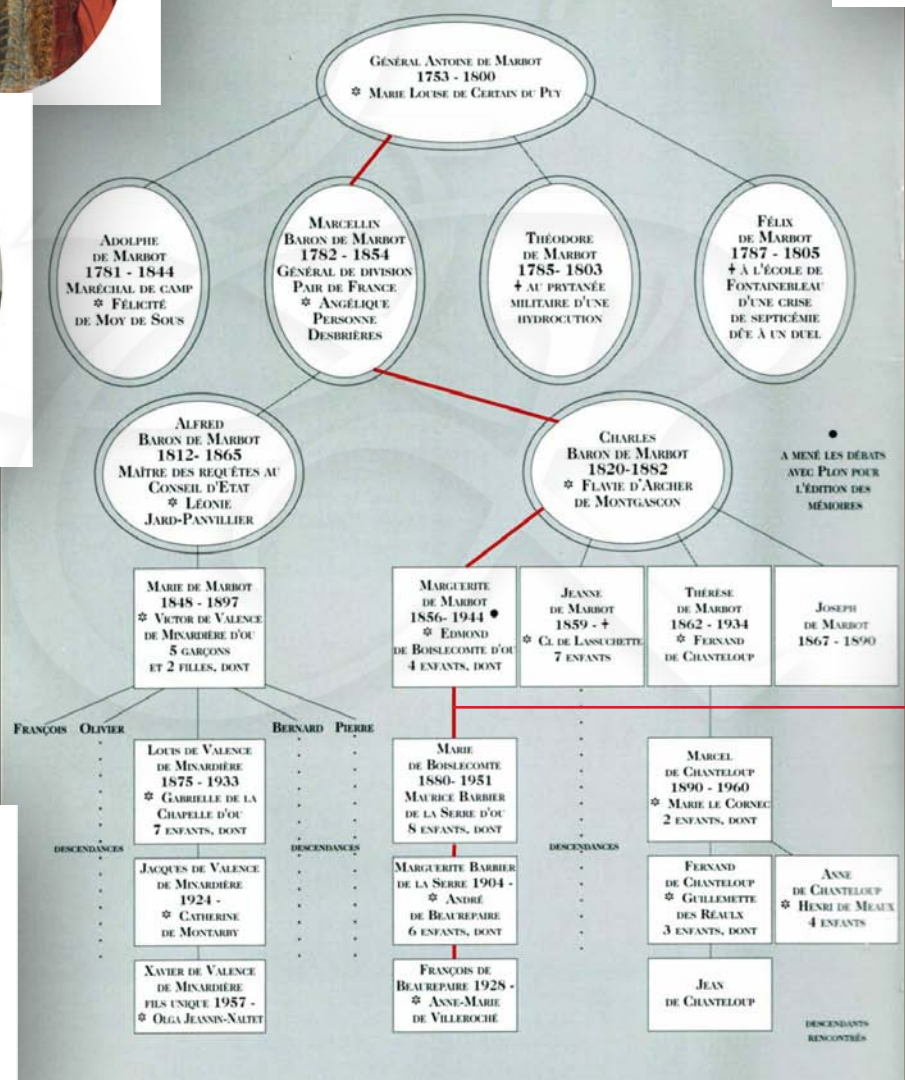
Général Antoine de Marbot
1753 - 1800
✲ Marie Louise de Certain du Puy

Adolphe
de Marbot
1781 - 1844
Maréchal de camp
✲ Félicité
de Moy de Sous

Marcellin
Baron de Marbot
1782 - 1854
Général de division
Pair de France
✲ Angélique
Personne
Desbrières

Théodore
de Marbot
1785- 1803
✝ au prytanée
militaire d'une
hydrocution

Félix
de Marbot
1787 - 1805
✝ à l'école de
Fontainebleau
d'une crise
de septicémie
dûe à un duel

Alfred
Baron de Marbot
1812- 1865
Maître des requêtes au
Conseil d'Etat
✲ Léonie
Jard-Panvillier

Charles
Baron de Marbot
1820-1882
✲ Flavie d'Archer
de Montgascon

●
A mené les débats
avec Plon pour
l'édition des
mémoires

Marie de Marbot
1848 - 1897
✲ Victor de Valence
de Minardière d'où
5 garçons
et 2 filles, dont

Marguerite
de Marbot
1856- 1944 ●
✲ Edmond
de Boislecomte d'où
4 enfants, dont

Jeanne
de Marbot
1859 - ✝
✲ Cl de Lassuchette
7 enfants

Thérèse
de Marbot
1862 - 1934
✲ Fernand
de Chanteloup

Joseph
de Marbot
1867 - 1890

François
Olivier
Bernard
Pierre

Louis de Valence
de Minardière
1875 - 1933
✲ Gabrielle de la
Chapelle d'où
7 enfants, dont

descendances

descendances

Jacques de Valence
de Minardière
1924 -
✲ Catherine
de Montarby

Xavier de Valence
de Minardière
fils unique 1957 -
✲ Olga Jeannin-Naltet

Marie
de Boislecomte
1880- 1951
Maurice Barbier
de la Serre d'où
8 enfants, dont

Marguerite Barbier
de la Serre 1904 -
✲ André
de Beaurepaire
6 enfants, dont

François de
Beaurepaire 1928 -
✲ Anne-Marie
de Villeroché

descendances

Marcel
de Chanteloup
1890 - 1960
✲ Marie le Cornec
2 enfants, dont

Fernand
de Chanteloup
✲ Guillemette
des Réaulx
3 enfants, dont

Anne
de Chanteloup
✲ Henri de Meaux
4 enfants

Jean
de Chanteloup

descendants
rencontrés